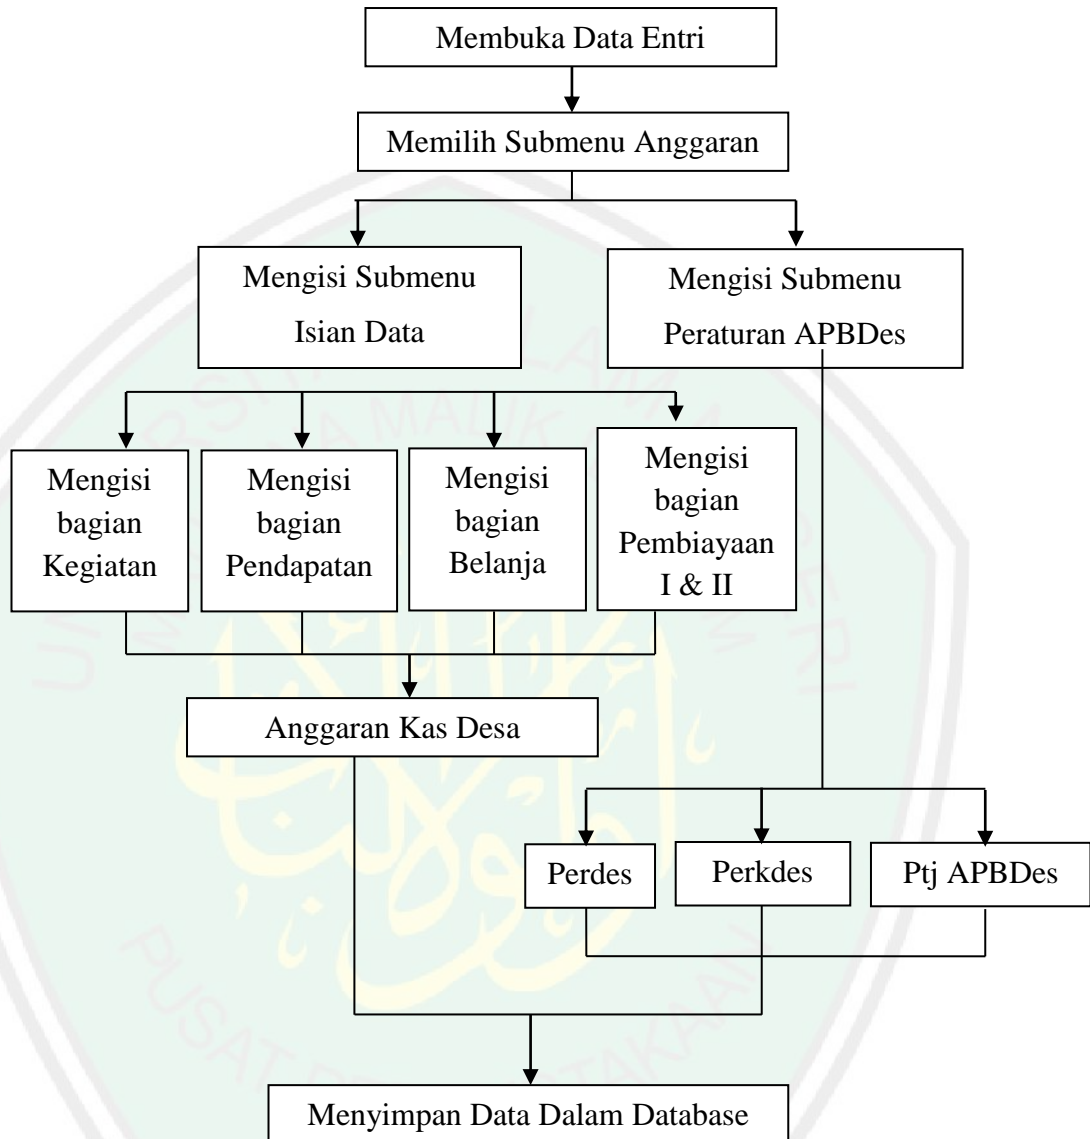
Membuka Data Entri

Memilih Submenu Anggaran

Mengisi Submenu Isian Data

Mengisi Submenu Peraturan APBDes

Mengisi bagian Kegiatan

Mengisi bagian Pendapatan

Mengisi bagian Belanja

Mengisi bagian Pembiayaan I & II

Anggaran Kas Desa

Perdes

Perkdes

Ptj APBDes

Menyimpan Data Dalam Database